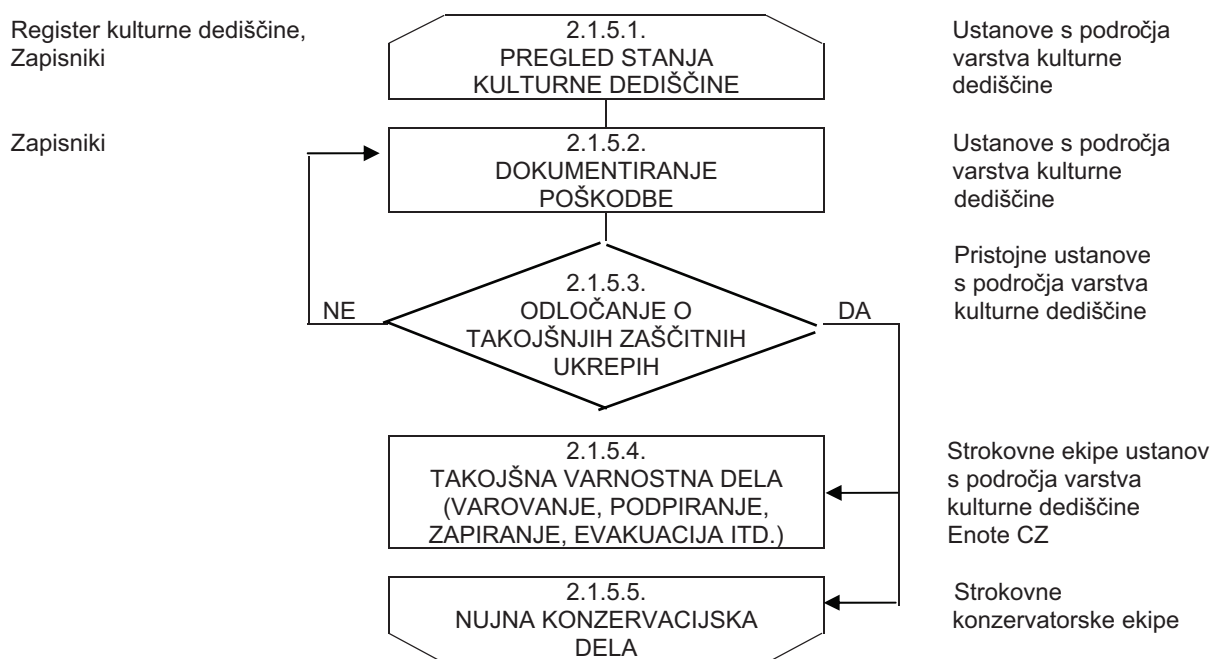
Register kulturne dediščine, Zapisniki

2.1.5.1.
PREGLED STANJA KULTURNE DEDIŠČINE

Ustanove s področja varstva kulturne dediščine

Zapisniki

2.1.5.2.
DOKUMENTIRANJE POŠKODBE

Ustanove s področja varstva kulturne dediščine

Pristojne ustanove s področja varstva kulturne dediščine

NE

2.1.5.3.
ODLOČANJE O TAKOJŠNJIH ZAŠČITNIH UKREPIH

DA

2.1.5.4.
TAKOJŠNA VARNOSTNA DELA (VAROVANJE, PODPIRANJE, ZAPIRANJE, EVAKUACIJA ITD.)

Strokovne ekipe ustanov s področja varstva kulturne dediščine
Enote CZ

2.1.5.5.
NUJNA KONZERVACIJSKA DELA

Strokovne konzervatorske ekipe